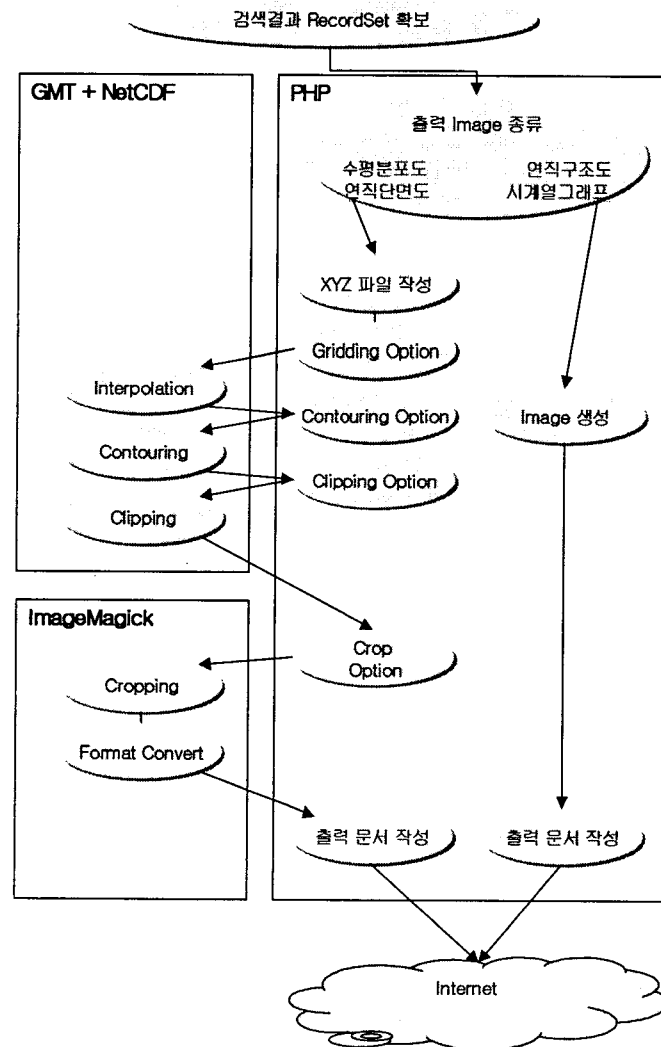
검색결과 RecordSet 확보

GMT + NetCDF

Interpolation

Contouring

Clipping

PHP

출력 Image 종류

수평분포도
연직단면도

연직구조도
시계열그래프

XYZ 파일 작성

Gridding Option

Contouring Option

Clipping Option

Image 생성

ImageMagick

Cropping

Format Convert

Crop Option

출력 문서 작성

출력 문서 작성

Internet